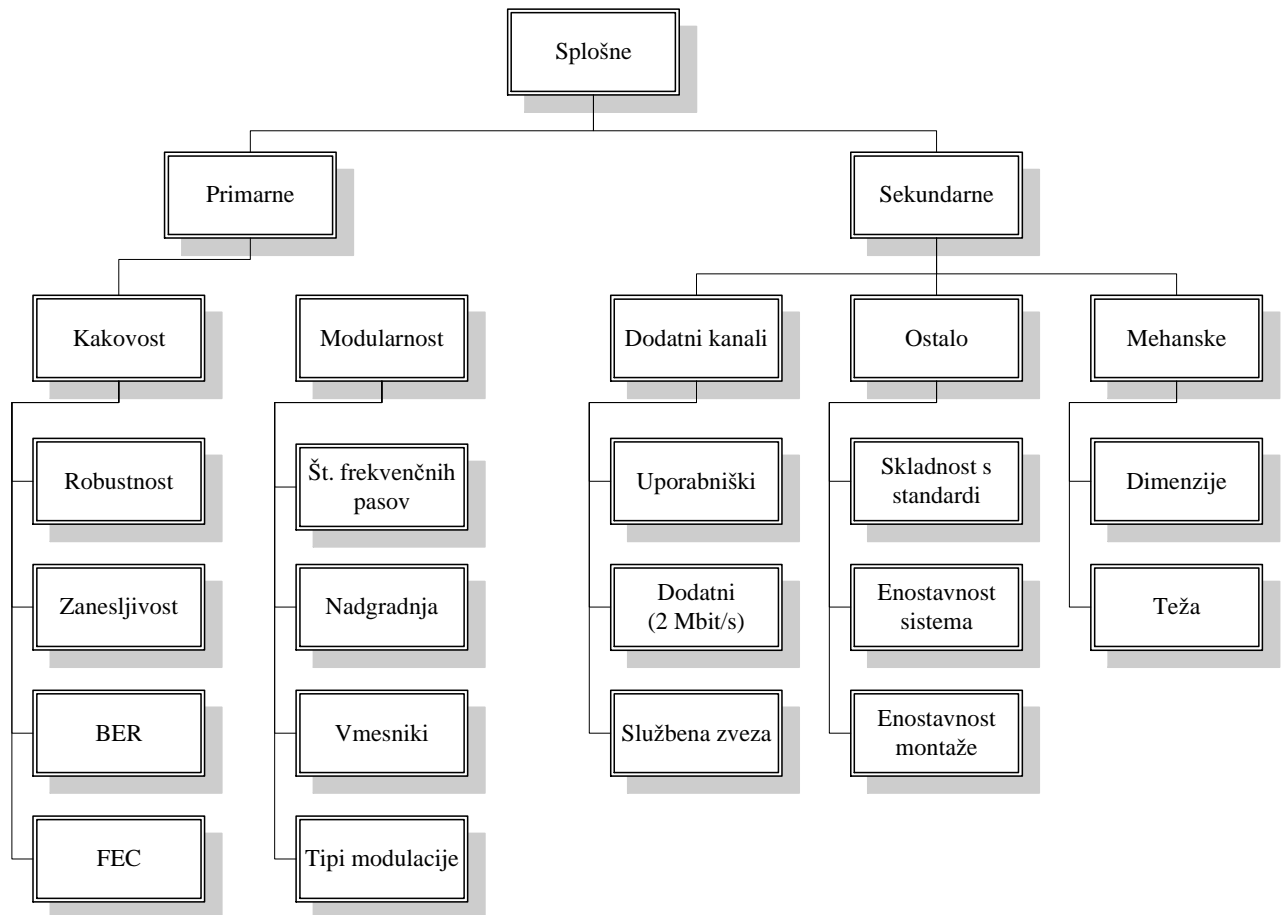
Splošne

Primarne

Sekundarne

Kakovost

Robustnost

Zanesljivost

BER

FEC

Modularnost

Št. frekvenčnih pasov

Nadgradnja

Vmesniki

Tipi modulacije

Dodatni kanali

Uporabniški

Dodatni (2 Mbit/s)

Službena zveza

Ostalo

Skladnost s standardi

Enostavnost sistema

Enostavnost montaže

Mehanske

Dimenzije

Teža